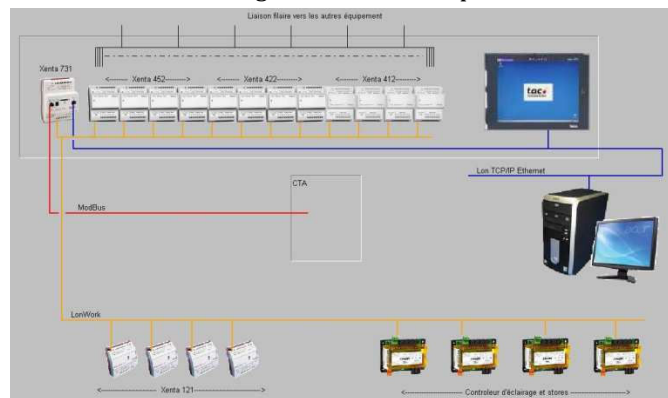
Liaison filaire vers les autres équipement

Xenta 731

<------- Xenta 452-------> <------- Xenta 422-------> <------- Xenta 412------->

tac

Lon TCP/IP Ethernet

CTA

ModBus

LonWork

<------------------- Xenta 121------------------->

<-------------------- Controleur d'éclairage et stores -------------------->